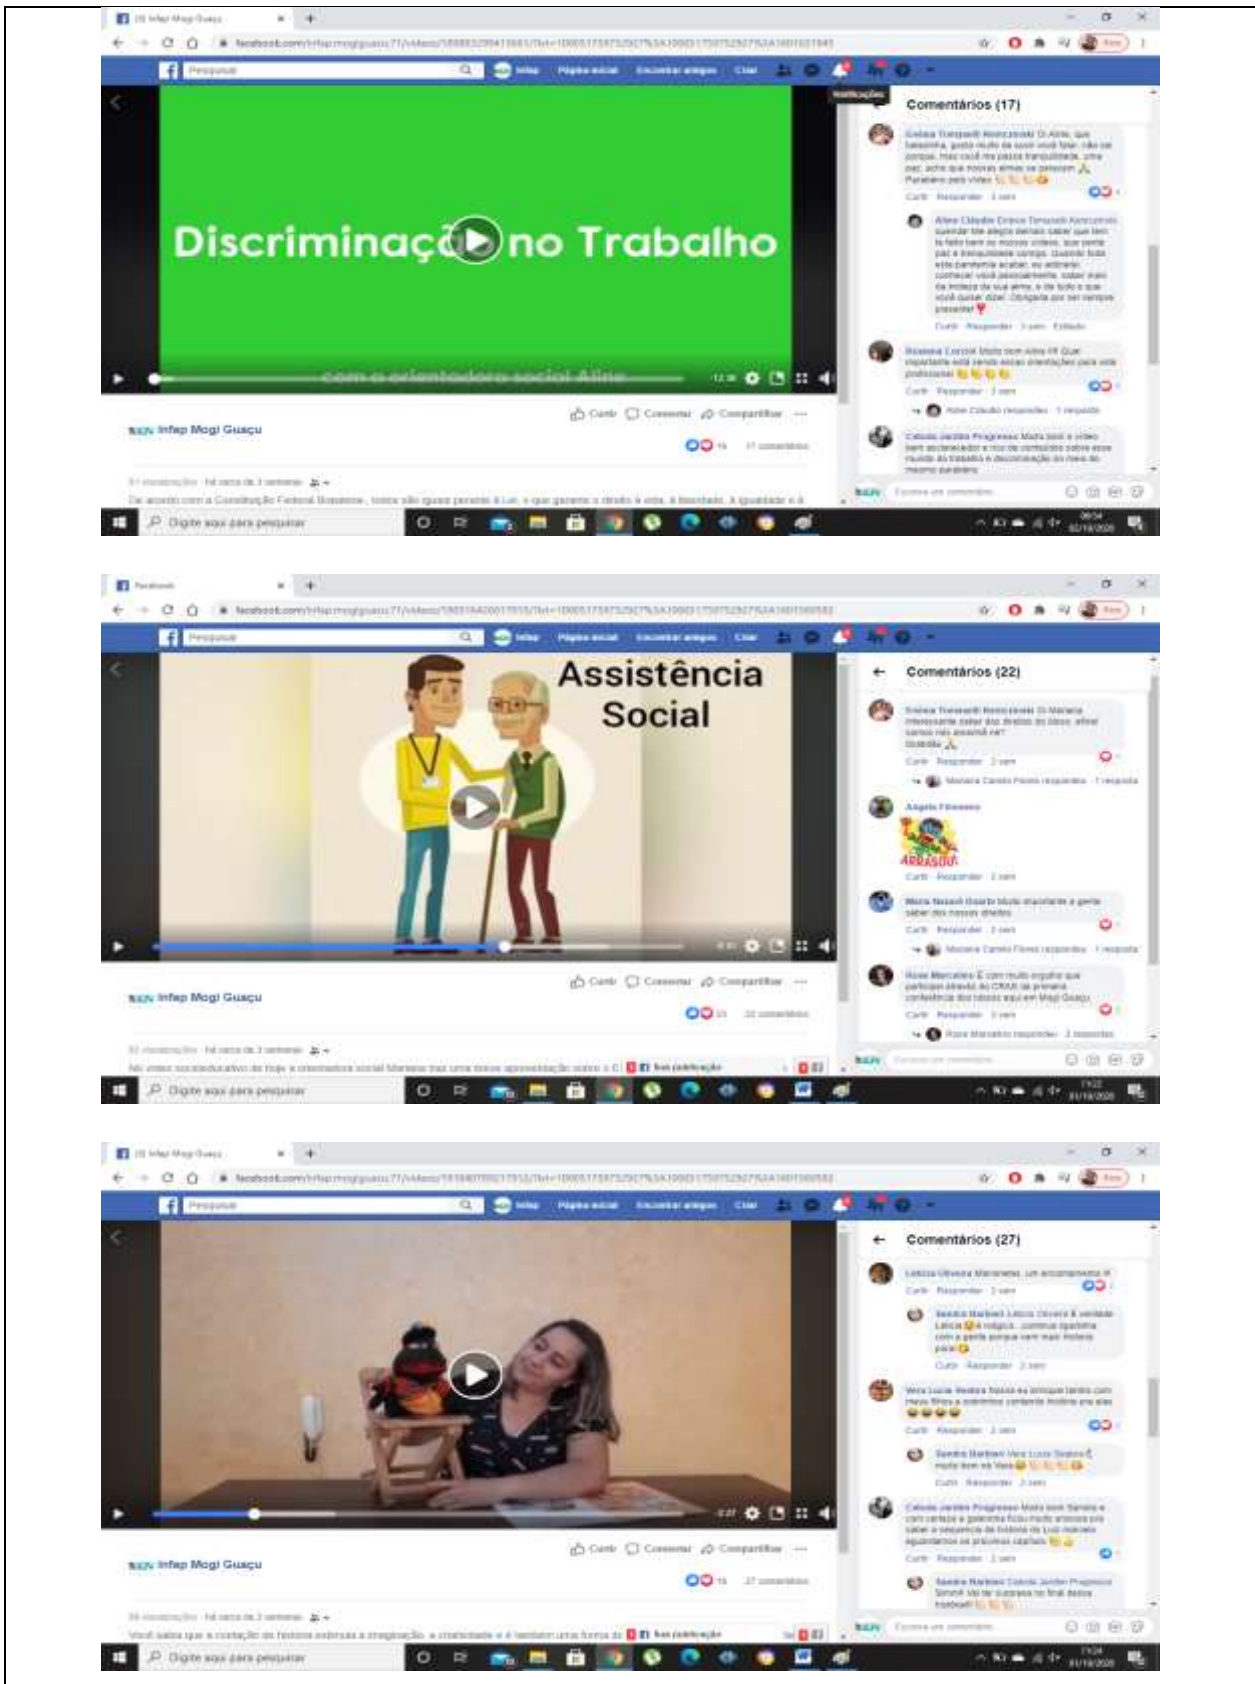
Discriminação no Trabalho

com a orientadora social Aline

Comentários (17)

Infap Mogi Guaçu

Curtir Comentar Compartilhar

Digite aqui para pesquisar

Assistência Social

Comentários (22)

Infap Mogi Guaçu

Curtir Comentar Compartilhar

Digite aqui para pesquisar

Comentários (27)

Infap Mogi Guaçu

Curtir Comentar Compartilhar

Digite aqui para pesquisar